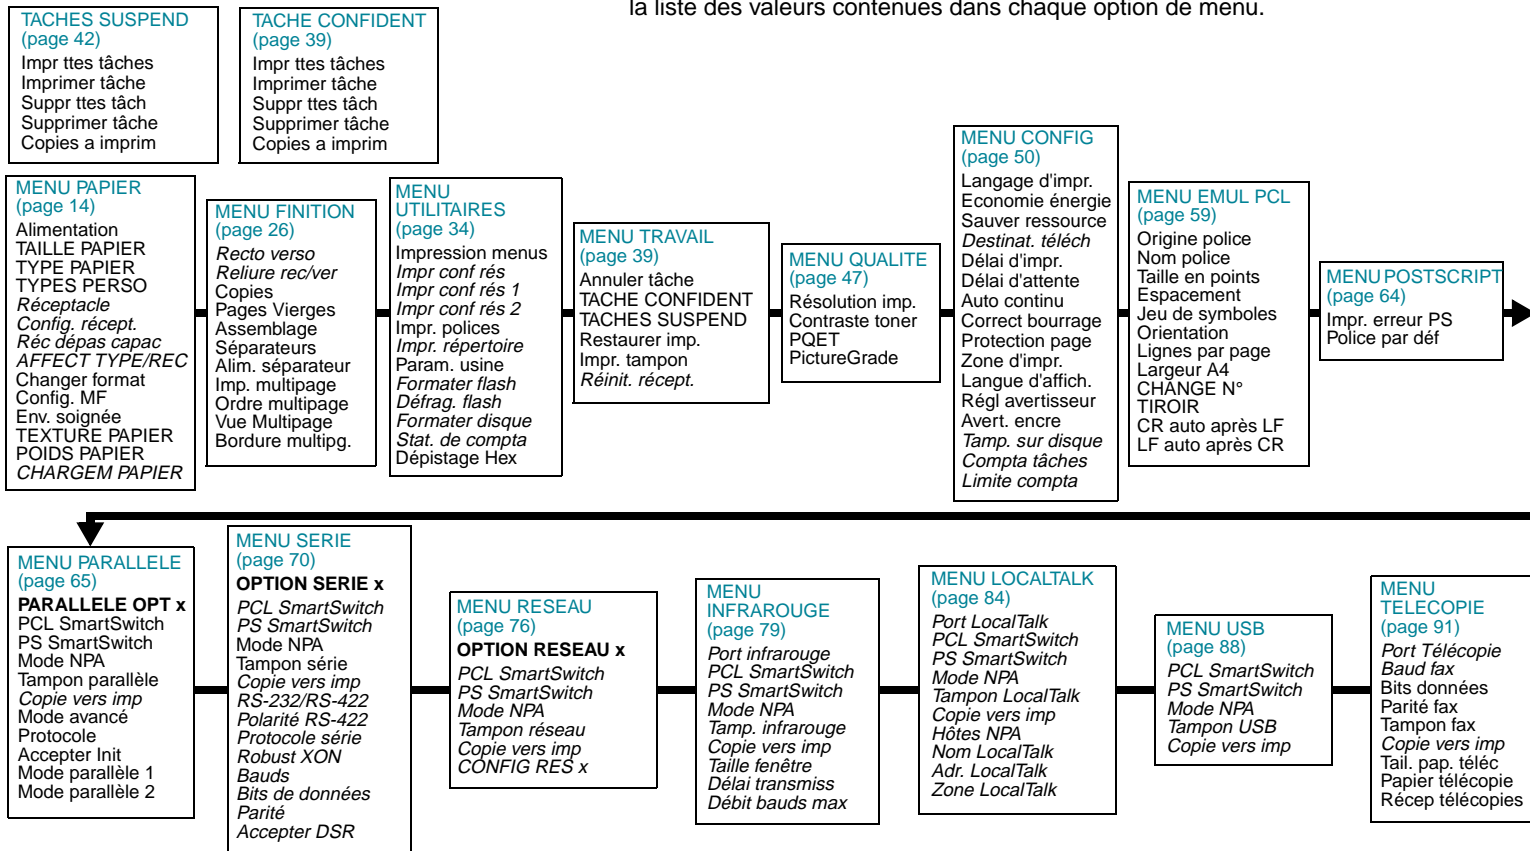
la liste des valeurs contenues dans chaque option de menu.

TACHES SUSPEND
(page 42)
Impr ttes tâches
Imprimer tâche
Suppr ttes tâch
Supprimer tâche
Copies a imprim

TACHE CONFIDENT
(page 39)
Impr ttes tâches
Imprimer tâche
Suppr ttes tâch
Supprimer tâche
Copies a imprim

MENU PAPIER
(page 14)
Alimentation
TAILLE PAPIER
TYPE PAPIER
TYPES PERSO
Réceptacle
Config. récept.
Réc dépas capac
AFFECT TYPE/REC
Changer format
Config. MF
Env. soignée
TEXTURE PAPIER
POIDS PAPIER
CHARGEM PAPIER

MENU FINITION
(page 26)
Recto verso
Reliure rec/ver
Copies
Pages Vierges
Assemblage
Séparateurs
Alim. séparateur
Imp. multipage
Ordre multipage
Vue Multipage
Bordure multipg.

MENU UTILITAIRES
(page 34)
Impression menus
Impr conf rés
Impr conf rés 1
Impr conf rés 2
Impr. polices
Impr. répertoire
Param. usine
Formater flash
Défrag. flash
Formater disque
Stat. de compta
Dépistage Hex

MENU TRAVAIL
(page 39)
Annuler tâche
TACHE CONFIDENT
TACHES SUSPEND
Restaurer imp.
Impr. tampon
Réinit. récept.

MENU QUALITE
(page 47)
Résolution imp.
Contraste toner
PQET
PictureGrade

MENU CONFIG
(page 50)
Langage d'impr.
Economie énergie
Sauver ressource
Destinat. téléch
Délai d'impr.
Délai d'attente
Auto continu
Correct bourrage
Protection page
Zone d'impr.
Langue d'affich.
Régl avertisseur
Avert. encre
Tamp. sur disque
Compta tâches
Limite compta

MENU EMUL PCL
(page 59)
Origine police
Nom police
Taille en points
Espacement
Jeu de symboles
Orientation
Lignes par page
Largeur A4
CHANGE N° TIROIR
CR auto après LF
LF auto après CR

MENU POSTSCRIPT
(page 64)
Impr. erreur PS
Police par déf

MENU PARALLELE
(page 65)
PARALLELE OPT x
PCL SmartSwitch
PS SmartSwitch
Mode NPA
Tampon parallèle
Copie vers imp
Mode avancé
Protocole
Accepter Init
Mode parallèle 1
Mode parallèle 2

MENU SERIE
(page 70)
OPTION SERIE x
PCL SmartSwitch
PS SmartSwitch
Mode NPA
Tampon série
Copie vers imp
RS-232/RS-422
Polarité RS-422
Protocole série
Robust XON
Bauds
Bits de données
Parité
Accepter DSR

MENU RESEAU
(page 76)
OPTION RESEAU x
PCL SmartSwitch
PS SmartSwitch
Mode NPA
Tampon réseau
Copie vers imp
CONFIG RES x

MENU INFRAROUGE
(page 79)
Port infrarouge
PCL SmartSwitch
PS SmartSwitch
Mode NPA
Tamp. infrarouge
Copie vers imp
Taille fenêtre
Délai transmiss
Débit bauds max

MENU LOCALTALK
(page 84)
Port LocalTalk
PCL SmartSwitch
PS SmartSwitch
Mode NPA
Tampon LocalTalk
Copie vers imp
Hôtes NPA
Nom LocalTalk
Adr. LocalTalk
Zone LocalTalk

MENU USB
(page 88)
PCL SmartSwitch
PS SmartSwitch
Mode NPA
Tampon USB
Copie vers imp

MENU TELECOPIE
(page 91)
Port Télécopie
Baud fax
Bits données
Parité fax
Tampon fax
Copie vers imp
Tail. pap. téléc
Papier télécopie
Récep télécopies